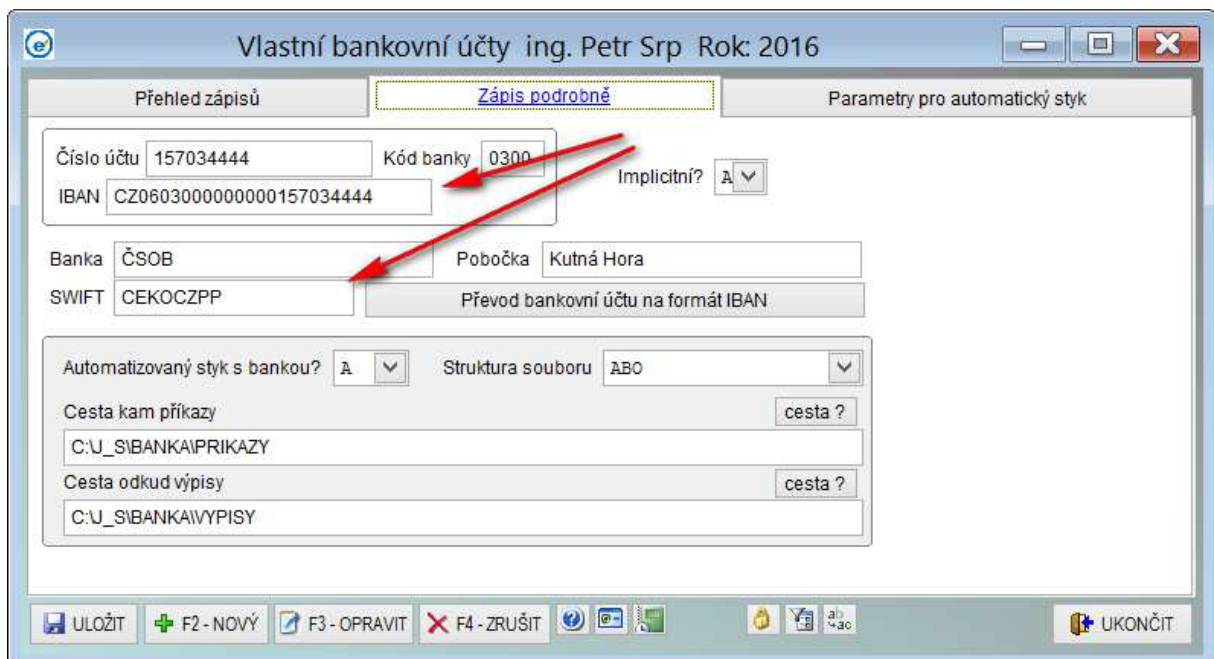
Vlastní bankovní účty ing. Petr Srp Rok: 2016

Přehled zápisů

Zápis podrobně

Parametry pro automatický styk

Číslo účtu 157034444

Kód banky 0300

IBAN CZ0603000000000157034444

Implicitní? A

Banka ČSOB

Pobočka Kutná Hora

SWIFT CEKOCZPP

Převod bankovní účtu na formát IBAN

Automatizovaný styk s bankou? A

Struktura souboru ABO

Cesta kam příkazy

cesta ?

C:\U_S\BANKA\PRIKAZY

Cesta odkud výpisy

cesta ?

C:\U_S\BANKA\VYPISY

ULOŽIT

F2 - NOVÝ

F3 - OPRAVIT

F4 - ZRUŠIT

UKONČIT